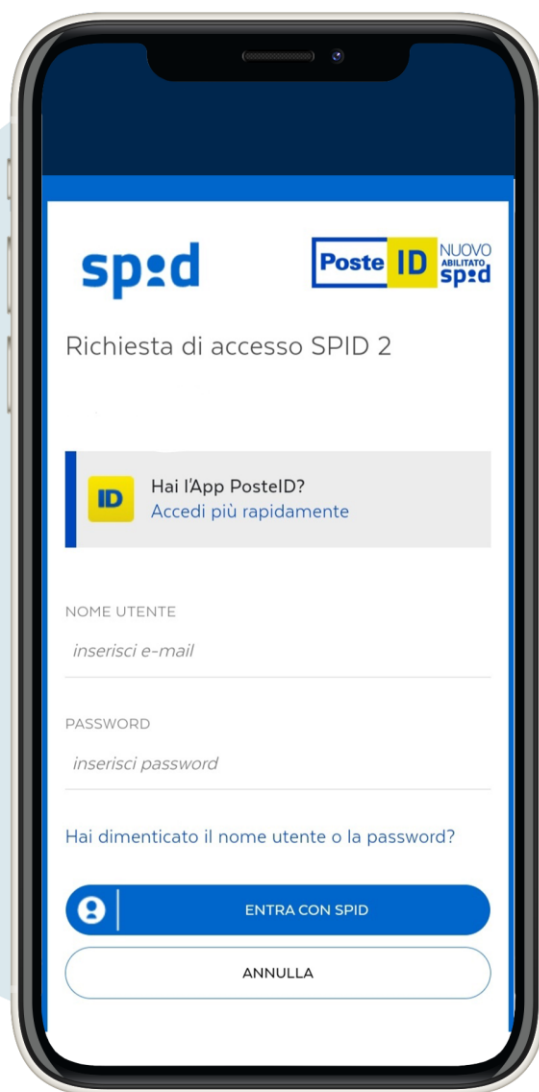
spid

Poste ID NUOVO ABILITATO spid

Richiesta di accesso SPID 2

ID Hai l'App PosteID?
Accedi più rapidamente

NOME UTENTE
inserisci e-mail

PASSWORD
inserisci password

Hai dimenticato il nome utente o la password?

ENTRA CON SPID

ANNULLA